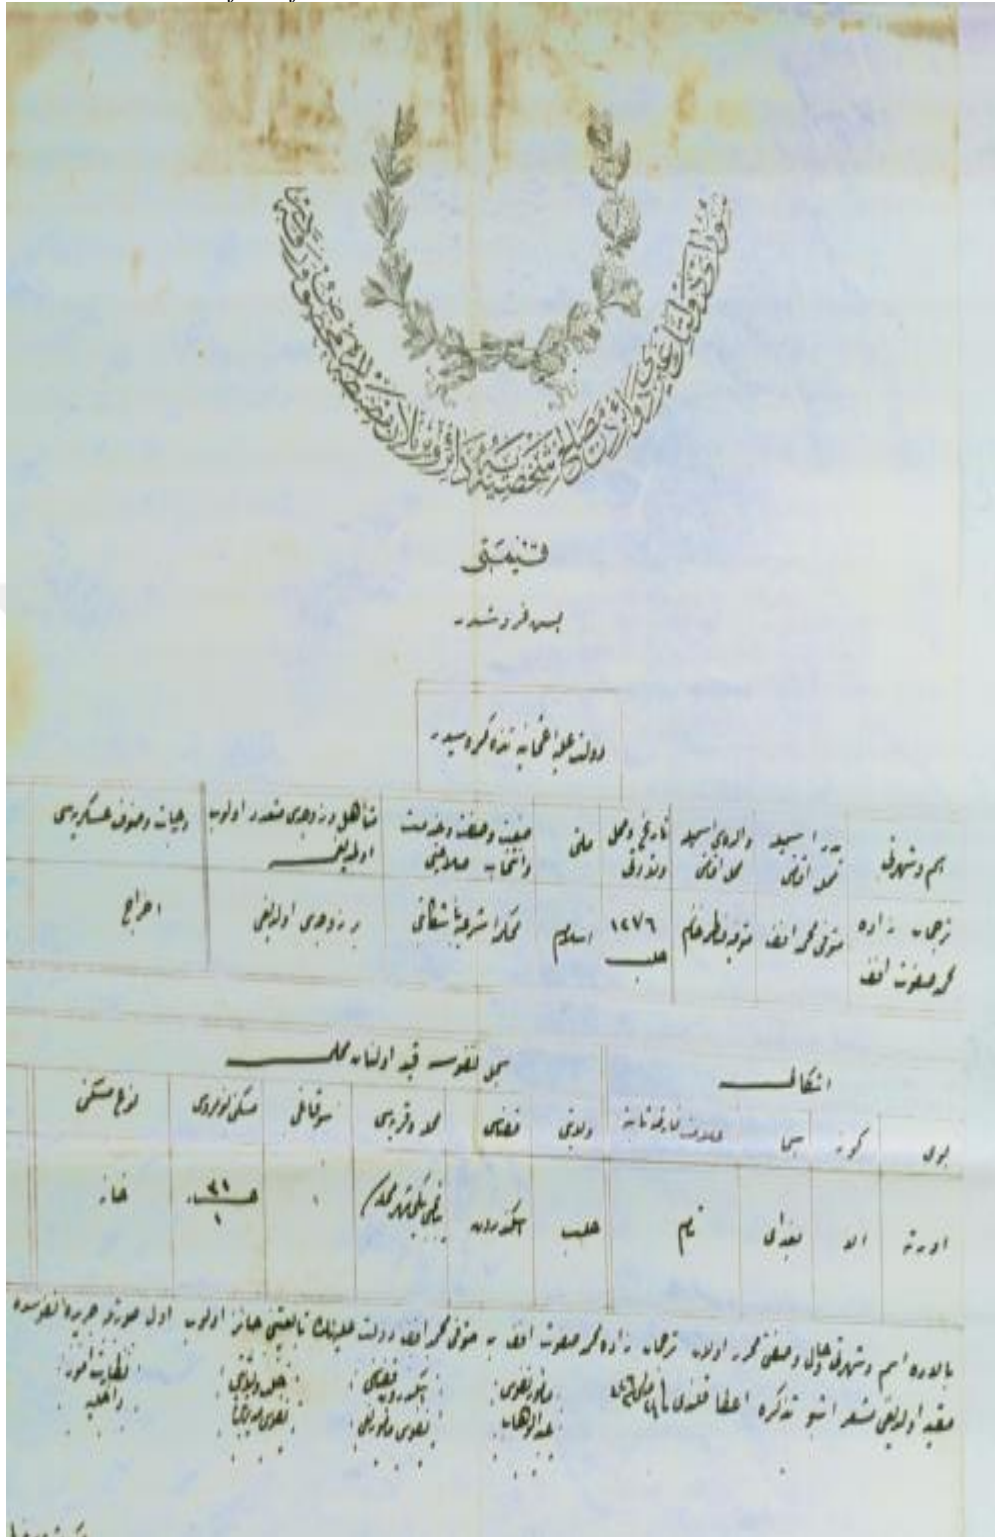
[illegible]

قیمتی

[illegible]

دولت علیهٔ عثمانیه تذکرهٔ عثمانیه

| اسم و شهرتی | پدرینک اسمی | والده‌سنک اسمی | تاریخ و محل ولادتی | ملتی | صنعت و صنعت و خدمتی | مشاهیر و رتبه‌سی | ولایت و عسکریه‌سی |
|---|---|---|---|---|---|---|---|
| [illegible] زاده محمد صفوت افندی | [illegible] | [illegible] | حلب ۱۲۷۶ | اسلام | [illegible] | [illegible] | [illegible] |

| بوی | گوزی | سیما | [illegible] | ولایتی | قضاسی | محله و قریه‌سی | سوقاغی | مسکن نومروسی | نوع مسکن |
|---|---|---|---|---|---|---|---|---|---|
| اورته | ال | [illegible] | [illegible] | حلب | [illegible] | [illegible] | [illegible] | ۹۱ | خانه |

بالاده اسم و شهرتی و اوصافی محرر اولان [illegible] زاده محمد صفوت افندی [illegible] دولت علیهٔ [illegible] اولدیغی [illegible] اشبو تذکره اعطا قلندی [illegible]

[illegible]